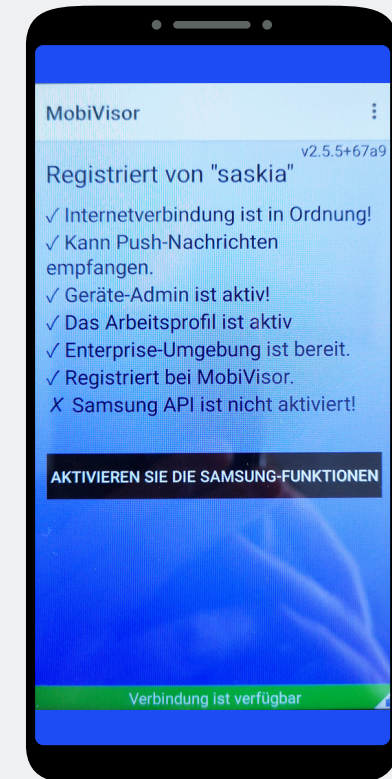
MobiVisor

v2.5.5+67a9

Registriert von "saskia"

✓ Internetverbindung ist in Ordnung!
✓ Kann Push-Nachrichten empfangen.
✓ Geräte-Admin ist aktiv!
✓ Das Arbeitsprofil ist aktiv
✓ Enterprise-Umgebung ist bereit.
✓ Registriert bei MobiVisor.
✗ Samsung API ist nicht aktiviert!

AKTIVIEREN SIE DIE SAMSUNG-FUNKTIONEN

Verbindung ist verfügbar